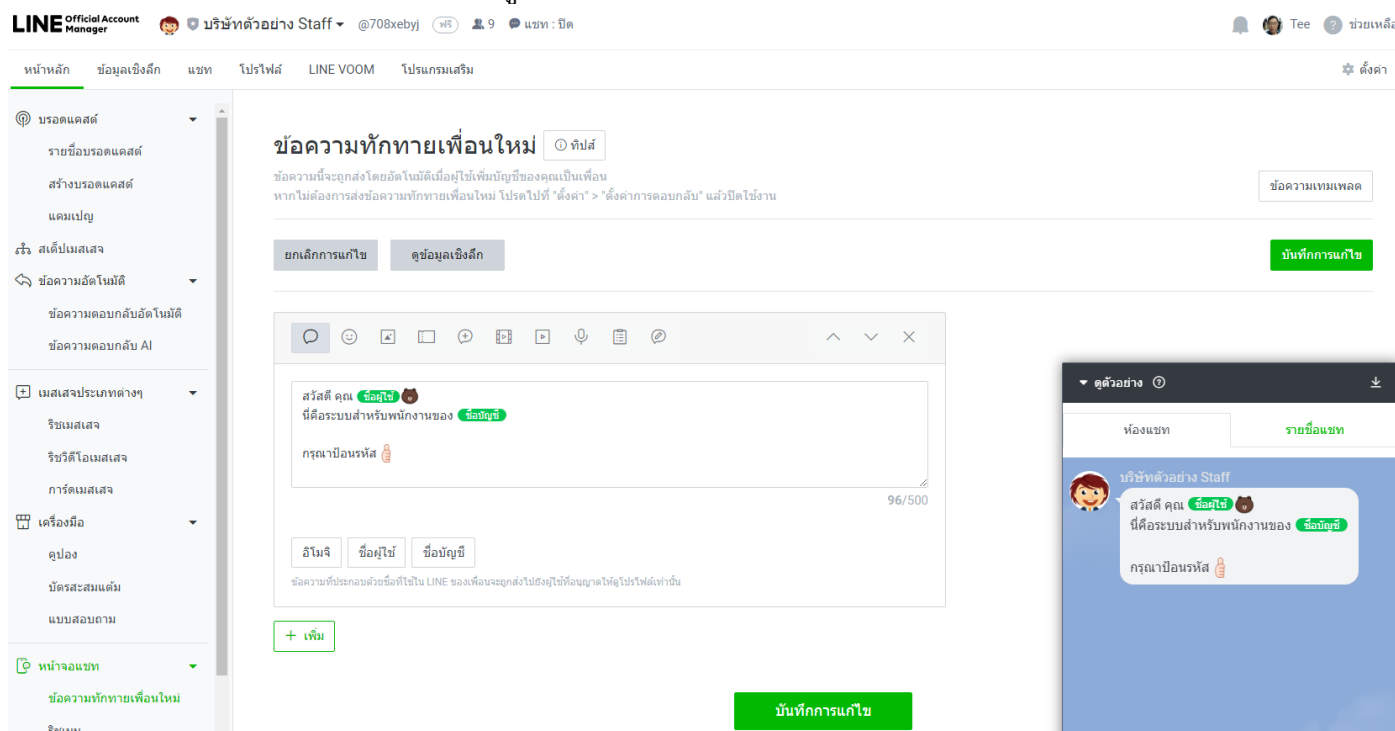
LINE Official Account Manager บริษัทตัวอย่าง Staff @708xebyj ฟรี 9 แชท : ปิด

Tee ช่วยเหลื

หน้าหลัก ข้อมูลเชิงลึก แชท โปรไฟล์ LINE VOOM โปรแกรมเสริม

ตั้งค่า

บรอดแคสต์
รายชื่อบรอดแคสต์
สร้างบรอดแคสต์
แคมเปญ
สเต็ปเมสเสจ
ข้อความอัตโนมัติ
ข้อความตอบกลับอัตโนมัติ
ข้อความตอบกลับ AI
เมสเสจประเภทต่างๆ
ริชเมสเสจ
ริชวิดีโอเมสเสจ
การ์ดเมสเสจ
เครื่องมือ
คูปอง
บัตรสะสมแต้ม
แบบสอบถาม
หน้าจอแชท
ข้อความทักทายเพื่อนใหม่
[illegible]

ข้อความทักทายเพื่อนใหม่ ทิปส์

ข้อความนี้จะถูกส่งโดยอัตโนมัติเมื่อผู้ใช้เพิ่มบัญชีของคุณเป็นเพื่อน
หากไม่ต้องการส่งข้อความทักทายเพื่อนใหม่ โปรดไปที่ "ตั้งค่า" > "ตั้งค่าการตอบกลับ" แล้วปิดใช้งาน

ข้อความเทมเพลต

ยกเลิกการแก้ไข ดูข้อมูลเชิงลึก

บันทึกการแก้ไข

สวัสดี คุณ ชื่อผู้ใช้
นี่คือระบบสำหรับพนักงานของ ชื่อบัญชี

กรุณาป้อนรหัส

96/500

อิโมจิ ชื่อผู้ใช้ ชื่อบัญชี

ข้อความที่ประกอบด้วยชื่อที่ใช้ใน LINE ของเพื่อนจะถูกส่งไปยังผู้ใช้ที่อนุญาตให้ดูโปรไฟล์เท่านั้น

+ เพิ่ม

บันทึกการแก้ไข

ดูตัวอย่าง

ห้องแชท รายชื่อแชท

บริษัทตัวอย่าง Staff
สวัสดี คุณ ชื่อผู้ใช้
นี่คือระบบสำหรับพนักงานของ ชื่อบัญชี

กรุณาป้อนรหัส